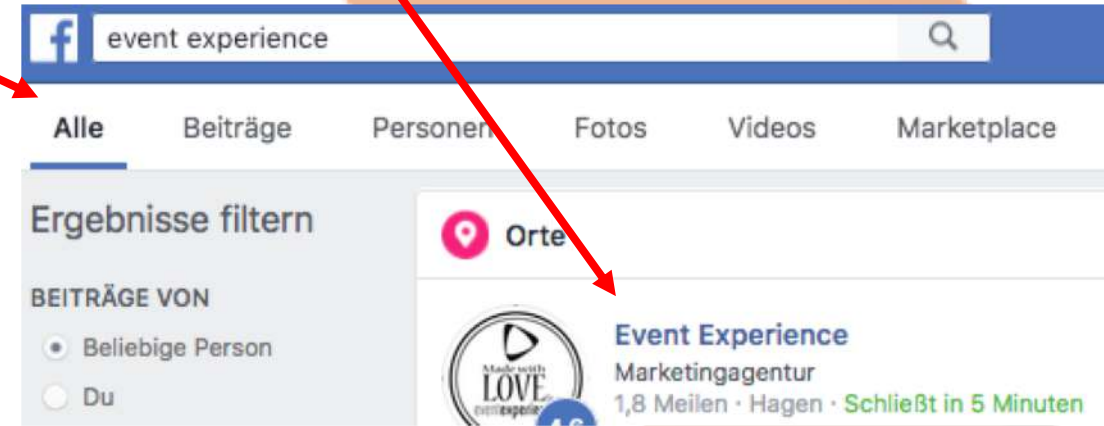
f event experience

Alle Beiträge Personen Fotos Videos Marketplace

Ergebnisse filtern

BEITRÄGE VON

Beliebige Person

Du

Orte

Made with LOVE event experience

Event Experience

Marketingagentur

1,8 Meilen · Hagen · Schließt in 5 Minuten